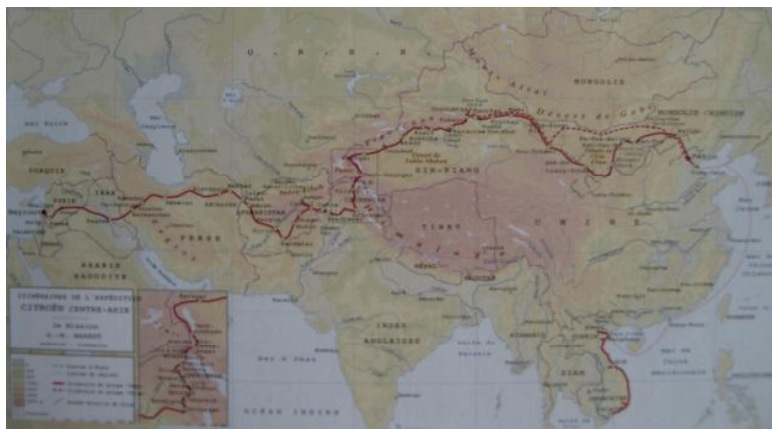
U. R. S. S.

MONGOLIE

Désert de Gobi

MONGOLIE CHINOISE

SIN-KIANG

TIBET

CHINE

PERSE

SYRIE

TURQUIE

ARABIE SAOUDITE

INDE ANGLAISE

SIAM

Beyrouth

Mer Noire

OCÉAN INDIEN

ITINÉRAIRES DE L'EXPÉDITION CITROËN CENTRE-ASIE

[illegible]